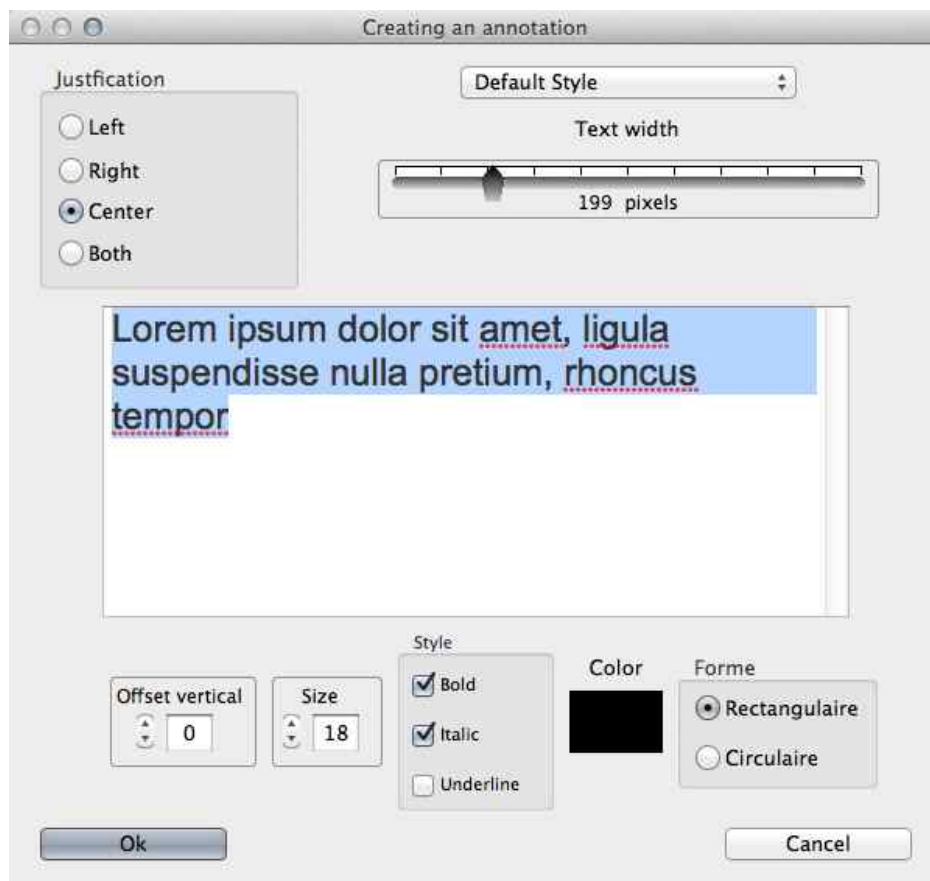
Creating an annotation

Justfication

Left

Right

Center

Both

Default Style

Text width

199 pixels

Lorem ipsum dolor sit amet, ligula suspendisse nulla pretium, rhoncus tempor

Style

Offset vertical

0

Size

18

Bold

Italic

Underline

Color

Forme

Rectangulaire

Circulaire

Ok

Cancel